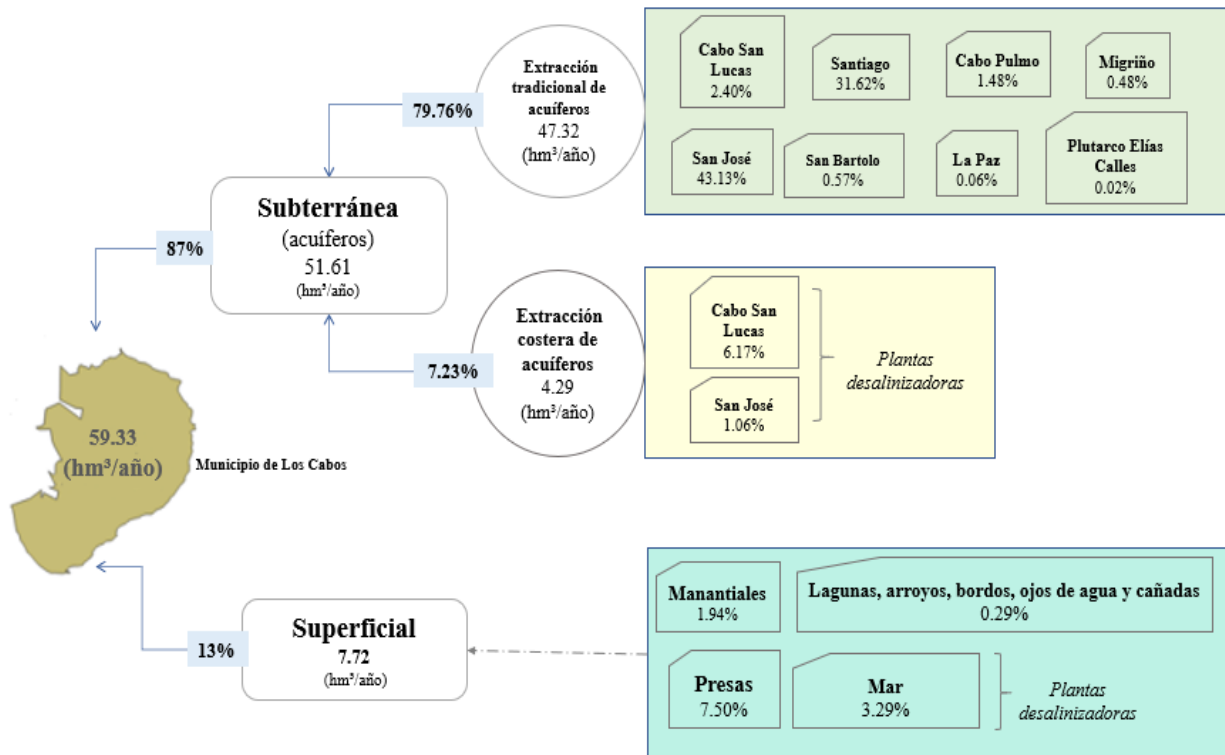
Extracción tradicional de acuíferos
47.32
(hm³/año)

79.76%

Cabo San Lucas
2.40%

Santiago
31.62%

Cabo Pulmo
1.48%

Migriño
0.48%

San José
43.13%

San Bartolo
0.57%

La Paz
0.06%

Plutarco Elías Calles
0.02%

87%

Subterránea
(acuíferos)
51.61
(hm³/año)

Extracción costera de acuíferos
4.29
(hm³/año)

7.23%

Cabo San Lucas
6.17%

San José
1.06%

Plantas desalinizadoras

59.33
(hm³/año)

Municipio de Los Cabos

Manantiales
1.94%

Lagunas, arroyos, bordos, ojos de agua y cañadas
0.29%

13%

Superficial
7.72
(hm³/año)

Presas
7.50%

Mar
3.29%

Plantas desalinizadoras